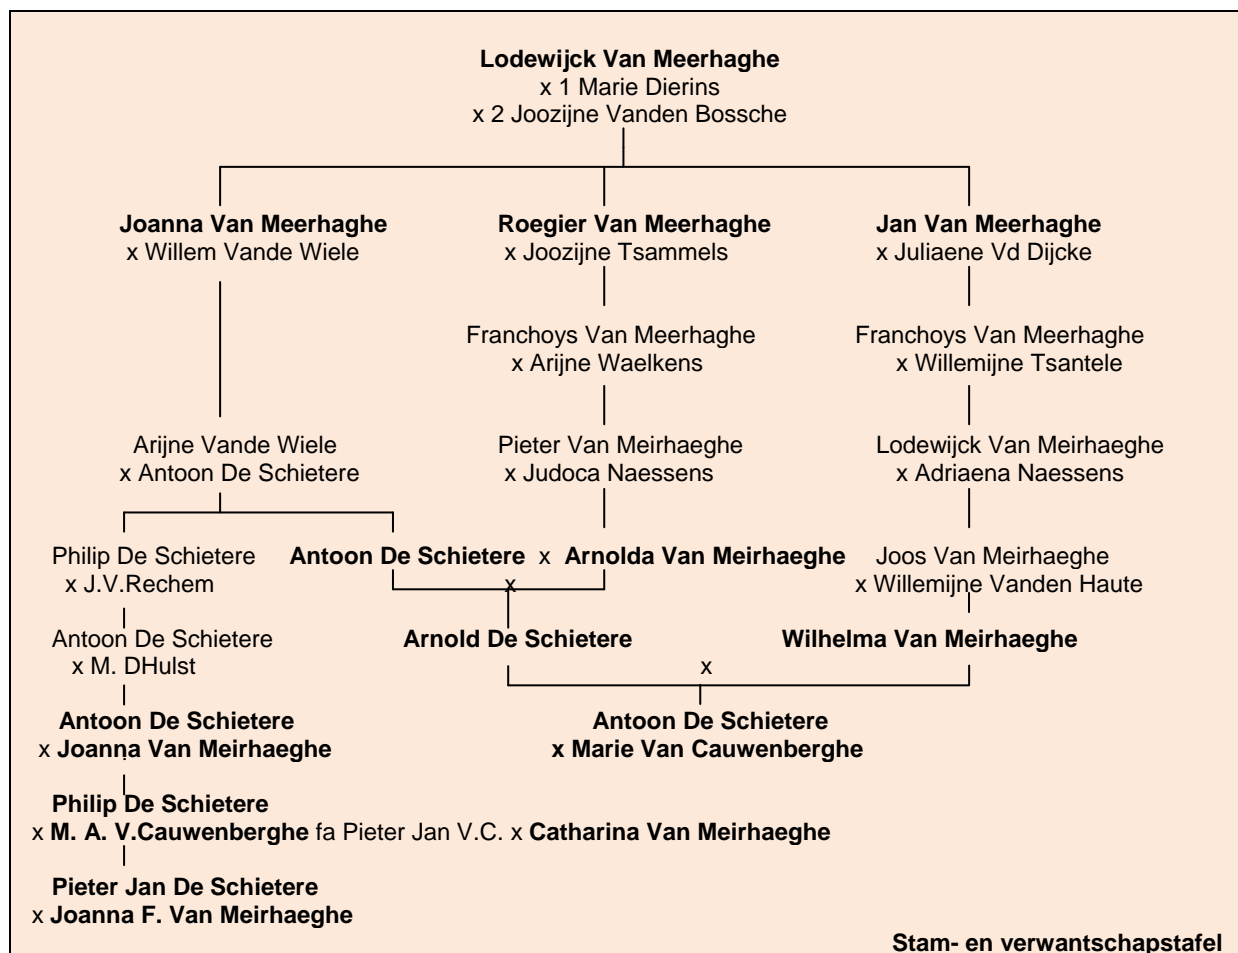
**Lodewijck Van Meerhaghe**
x 1 Marie Dierins
x 2 Joozijne Vanden Bossche

**Joanna Van Meerhaghe**
x Willem Vande Wiele

Arijne Vande Wiele
x Antoon De Schietere

Philip De Schietere
x J.V.Rechem

Antoon De Schietere
x M. DHulst

**Antoon De Schietere**
x **Joanna Van Meirhaeghe**

**Philip De Schietere**
x **M. A. V.Cauwenberghe** fa Pieter Jan V.C. x **Catharina Van Meirhaeghe**

**Pieter Jan De Schietere**
x **Joanna F. Van Meirhaeghe**

**Roegier Van Meerhaghe**
x Joozijne Tsammels

Franchoys Van Meerhaghe
x Arijne Waelkens

Pieter Van Meirhaeghe
x Judoca Naessens

**Antoon De Schietere** x **Arnolda Van Meirhaeghe**
x

**Arnold De Schietere**

**Jan Van Meerhaghe**
x Juliaene Vd Dijcke

Franchoys Van Meerhaghe
x Willemijne Tsantele

Lodewijck Van Meirhaeghe
x Adriaena Naessens

Joos Van Meirhaeghe
x Willemijne Vanden Haute

**Wilhelma Van Meirhaeghe**

x

**Antoon De Schietere**
**x Marie Van Cauwenberghe**

**Stam- en verwantschapstafel**